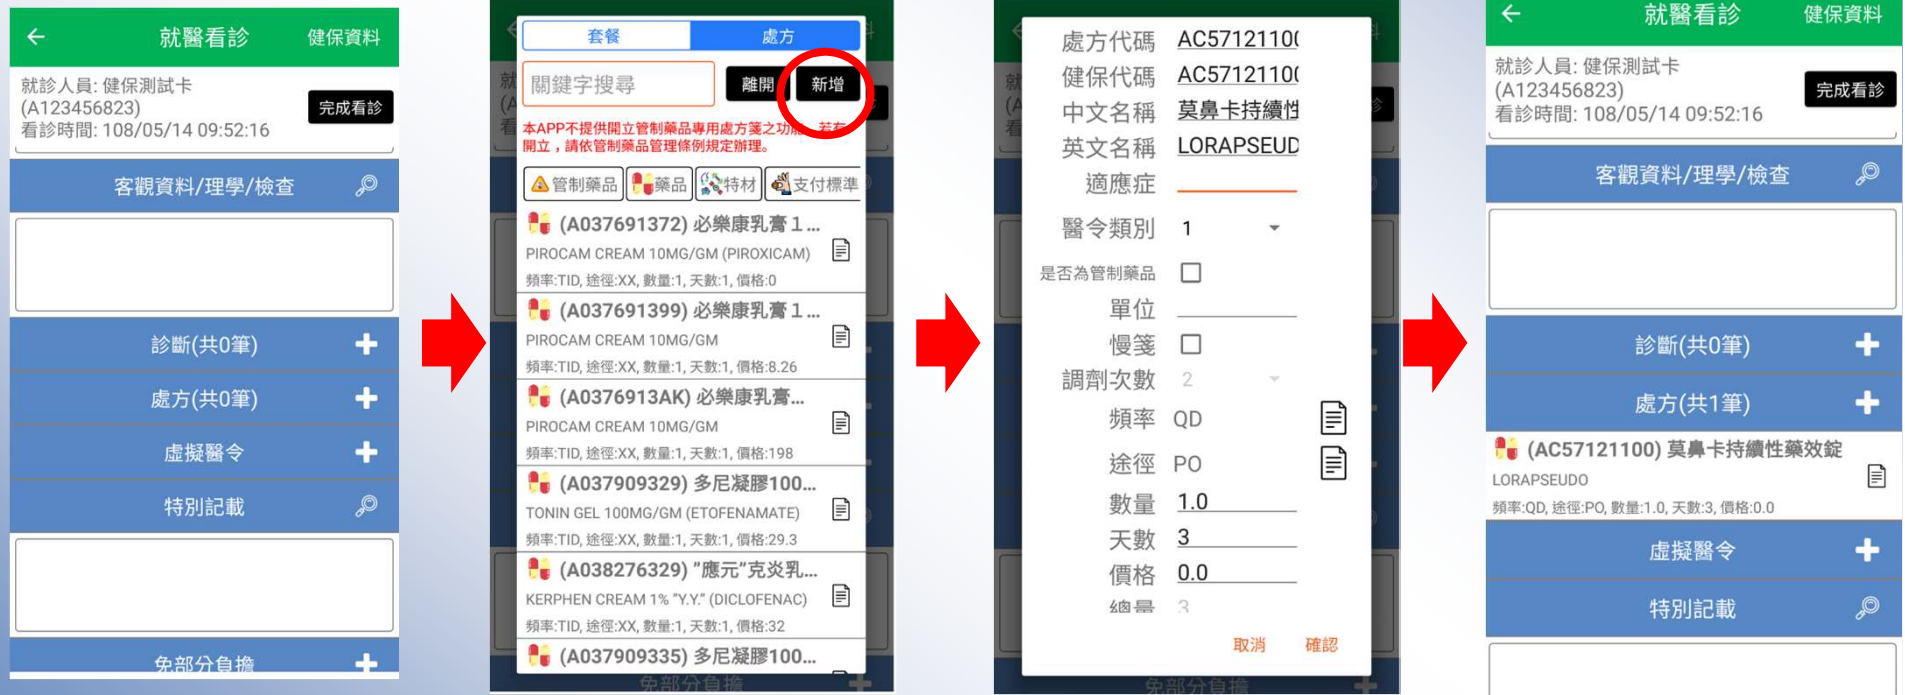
就醫看診 健保資料

就診人員: 健保測試卡
(A123456823)
看診時間: 108/05/14 09:52:16

完成看診

客觀資料/理學/檢查

診斷(共0筆)

處方(共0筆)

虛擬醫令

特別記載

免部分負擔

套餐 處方

關鍵字搜尋 離開 新增

本APP不提供開立管制藥品專用處方箋之功能，若有開立，請依管制藥品管理條例規定辦理。

管制藥品 藥品 特材 支付標準

(A037691372) 必樂康乳膏 1...
PIROCAM CREAM 10MG/GM (PIROXICAM)
頻率:TID, 途徑:XX, 數量:1, 天數:1, 價格:0

(A037691399) 必樂康乳膏 1...
PIROCAM CREAM 10MG/GM
頻率:TID, 途徑:XX, 數量:1, 天數:1, 價格:8.26

(A0376913AK) 必樂康乳膏...
PIROCAM CREAM 10MG/GM
頻率:TID, 途徑:XX, 數量:1, 天數:1, 價格:198

(A037909329) 多尼凝膠100...
TONIN GEL 100MG/GM (ETOFENAMATE)
頻率:TID, 途徑:XX, 數量:1, 天數:1, 價格:29.3

(A038276329) "應元"克炎乳...
KERPHEN CREAM 1% "Y.Y." (DICLOFENAC)
頻率:TID, 途徑:XX, 數量:1, 天數:1, 價格:32

(A037909335) 多尼凝膠100...

處方代碼 AC5712110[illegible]
健保代碼 AC5712110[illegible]
中文名稱 莫鼻卡持續性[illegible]
英文名稱 LORAPSEUD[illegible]
適應症
醫令類別 1
是否為管制藥品
單位
慢箋
調劑次數 2
頻率 QD
途徑 PO
數量 1.0
天數 3
價格 0.0
總量 3

取消 確認

就醫看診 健保資料

就診人員: 健保測試卡
(A123456823)
看診時間: 108/05/14 09:52:16

完成看診

客觀資料/理學/檢查

診斷(共0筆)

處方(共1筆)

(AC57121100) 莫鼻卡持續性藥效錠
LORAPSEUDO
頻率:QD, 途徑:PO, 數量:1.0, 天數:3, 價格:0.0

虛擬醫令

特別記載